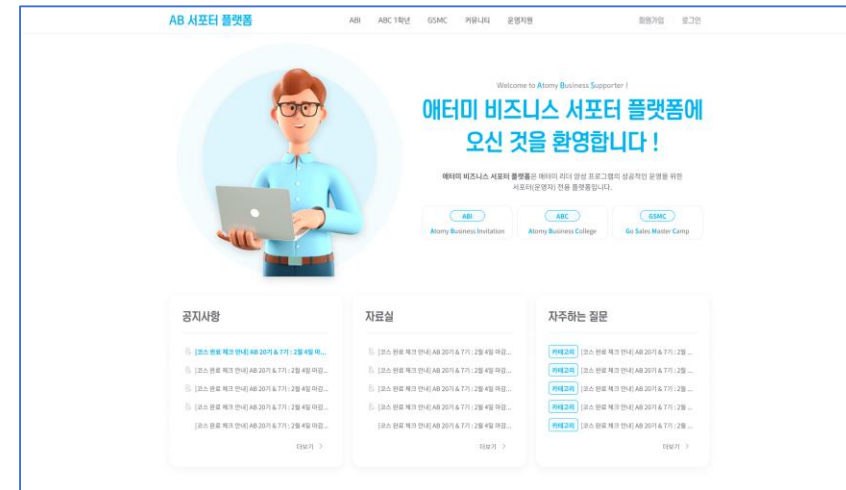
AB 서포터 플랫폼

ABI ABC 1학년 GSMC 커뮤니티 운영지원

회원가입 로그인

Welcome to Atomy Business Supporter !

애터미 비즈니스 서포터 플랫폼에 오신 것을 환영합니다 !

애터미 비즈니스 서포터 플랫폼은 애터미 리더 양성 프로그램의 성공적인 운영을 위한 서포터(운영자) 전용 플랫폼입니다.

ABI
Atomy Business Invitation

ABC
Atomy Business College

GSMC
Go Sales Master Camp

공지사항

[코스 완료 체크 안내] AB 20기 & 7기 : 2월 4일 마...
[코스 완료 체크 안내] AB 20기 & 7기 : 2월 4일 마감...
[코스 완료 체크 안내] AB 20기 & 7기 : 2월 4일 마감...
[코스 완료 체크 안내] AB 20기 & 7기 : 2월 4일 마감...
[코스 완료 체크 안내] AB 20기 & 7기 : 2월 4일 마감...

더보기 >

자료실

[코스 완료 체크 안내] AB 20기 & 7기 : 2월 4일 마감...
[코스 완료 체크 안내] AB 20기 & 7기 : 2월 4일 마감...
[코스 완료 체크 안내] AB 20기 & 7기 : 2월 4일 마감...
[코스 완료 체크 안내] AB 20기 & 7기 : 2월 4일 마감...
[코스 완료 체크 안내] AB 20기 & 7기 : 2월 4일 마감...

더보기 >

자주하는 질문

카테고리 [코스 완료 체크 안내] AB 20기 & 7기 : 2월 ...
카테고리 [코스 완료 체크 안내] AB 20기 & 7기 : 2월 ...
카테고리 [코스 완료 체크 안내] AB 20기 & 7기 : 2월 ...
카테고리 [코스 완료 체크 안내] AB 20기 & 7기 : 2월 ...
카테고리 [코스 완료 체크 안내] AB 20기 & 7기 : 2월 ...

더보기 >